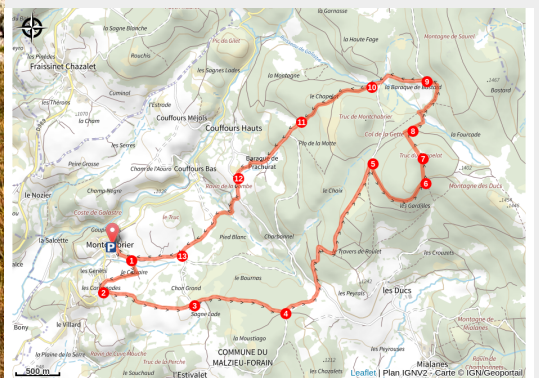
la Garnasse
la Sagne Blanche
Frayssinet Chazalet
les Prades
Rouchis
Pic du Gelé
les Sagnes Lades
la Haute Fage
Montagne de Sauvet
Cuminal
la Montagne
10
9
la Baraque de Marrat
l'Estrade
le Chapelu
Couffours Méjols
les Thérons
la Cham
Couffours Hauts
11
Truc de Montchabrier
les Serres
Bastard
Couffours Bas
Puy de la Motte
Col de la Gerle
8
la Fourcade
Prat Grasse
Chaire de l'Haste
Baraque de Prachurat
Truc de Bauzelat
7
5
le Nozier
Champ Nègre
Roche de la Combe
12
le Cros
6
Montagne des Ducs
Coste de Galastre
la Choix
les Gardelles
Goupil
la Salcette
Montchabrier
le Truc
Pied Blanc
Chamonnat
les Genêts
le Gorroire
13
le Travers de Rouget
1
les Crouzets
les Combettes
2
Chon Grand
les Bourrias
les Peyrots
les Ducs
3
Sagne Lade
Bony
le Villard
4
Montagne de Mialanes
la Plaine de la Serre
Pomie Lade
le Moustiaga
les Peyroures
COMMUNE DU MALZIEU-FORAIN
Mialanes
le Soucheral
la Roche
l'Estivalet
les Chazalets
500 m
Leaflet | Plan IGNV2 - Carte © IGN/Geoportail